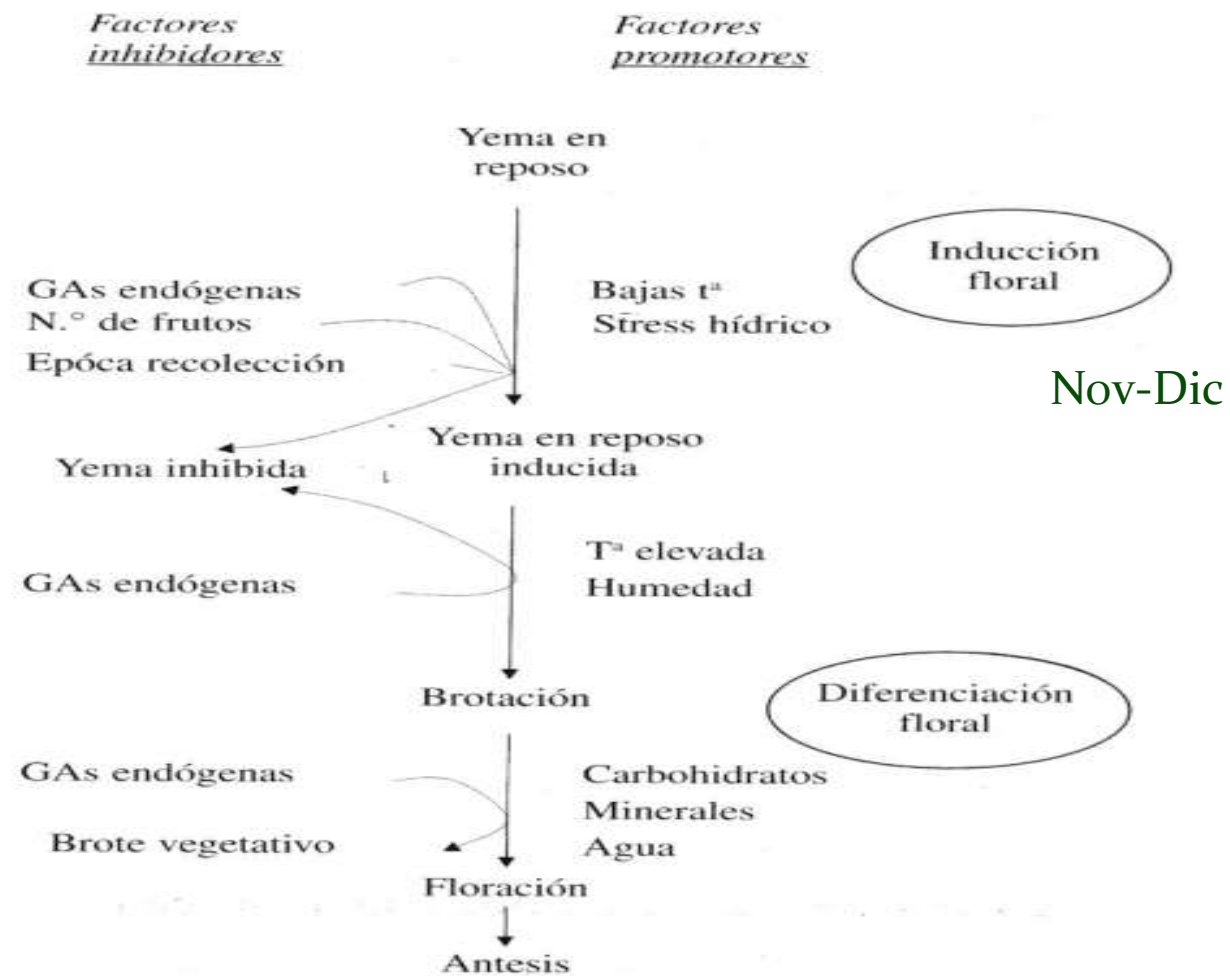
Factores inhibidores

Factores promotores

Yema en reposo

Inducción floral

GAs endógenas
N.° de frutos
Epóca recolección

Bajas tª
Stress hídrico

Nov-Dic

Yema en reposo inducida

Yema inhibida

GAs endógenas

Tª elevada
Humedad

Brotación

Diferenciación floral

GAs endógenas

Brote vegetativo

Carbohidratos
Minerales
Agua

Floración

Antesis